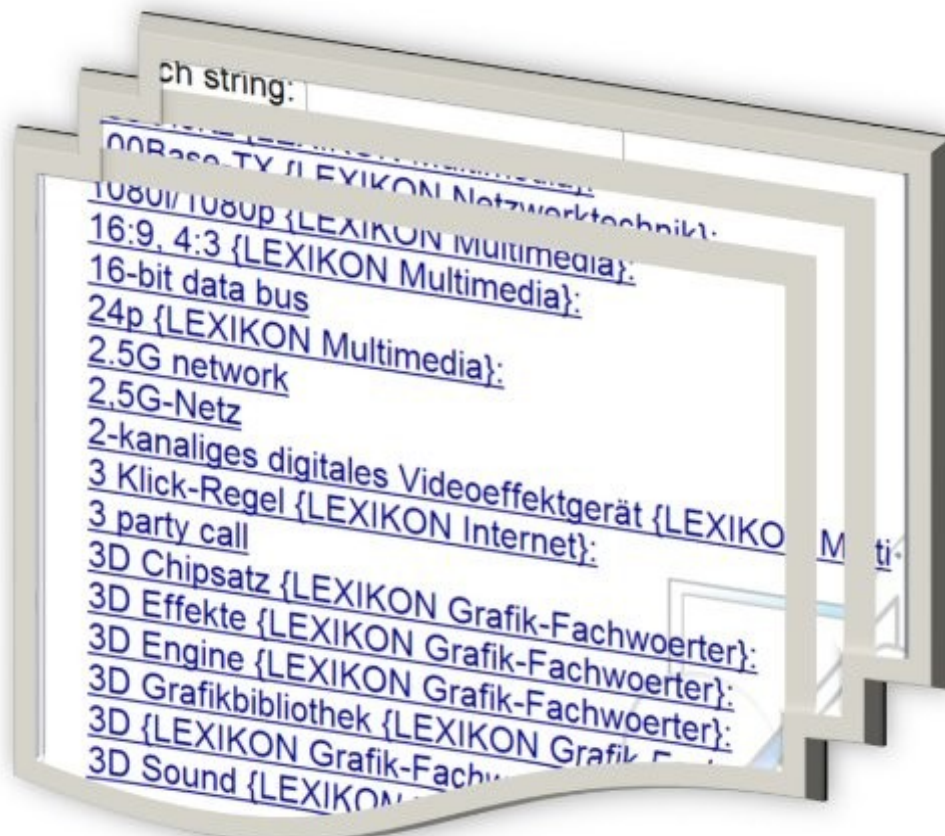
ch string:
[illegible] {LEXIKON Multimedia}:
00Base-TX {LEXIKON Netzwerktechnik}:
1080i/1080p {LEXIKON Multimedia}:
16:9, 4:3 {LEXIKON Multimedia}:
16-bit data bus
24p {LEXIKON Multimedia}:
2.5G network
2,5G-Netz
2-kanaliges digitales Videoeffektgerät {LEXIKON Multi
3 Klick-Regel {LEXIKON Internet}:
3 party call
3D Chipsatz {LEXIKON Grafik-Fachwoerter}:
3D Effekte {LEXIKON Grafik-Fachwoerter}:
3D Engine {LEXIKON Grafik-Fachwoerter}:
3D Grafikbibliothek {LEXIKON Grafik-Fachwoerter}:
3D {LEXIKON Grafik-Fachw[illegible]
3D Sound {LEXIKON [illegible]